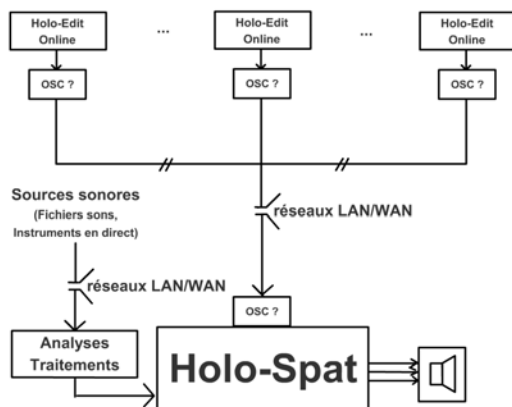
Holo-Edit Online

...

Holo-Edit Online

...

Holo-Edit Online

OSC ?

OSC ?

OSC ?

Sources sonores
(Fichiers sons, Instruments en direct)

réseaux LAN/WAN

réseaux LAN/WAN

OSC ?

Analyses Traitements

Holo-Spat